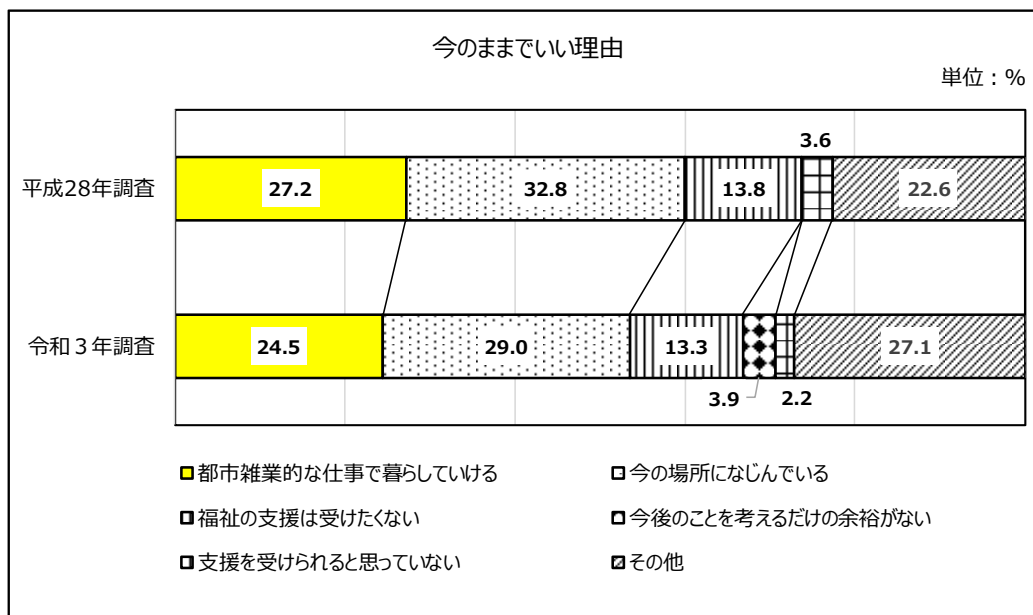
今のままでいい理由

単位：%

平成28年調査

27.2 32.8 13.8 3.6 22.6

令和３年調査

24.5 29.0 13.3 27.1

3.9 2.2

都市雑業的な仕事で暮らしていける

今の場所になじんでいる

福祉の支援は受けたくない

今後のことを考えるだけの余裕がない

支援を受けられると思っていない

その他